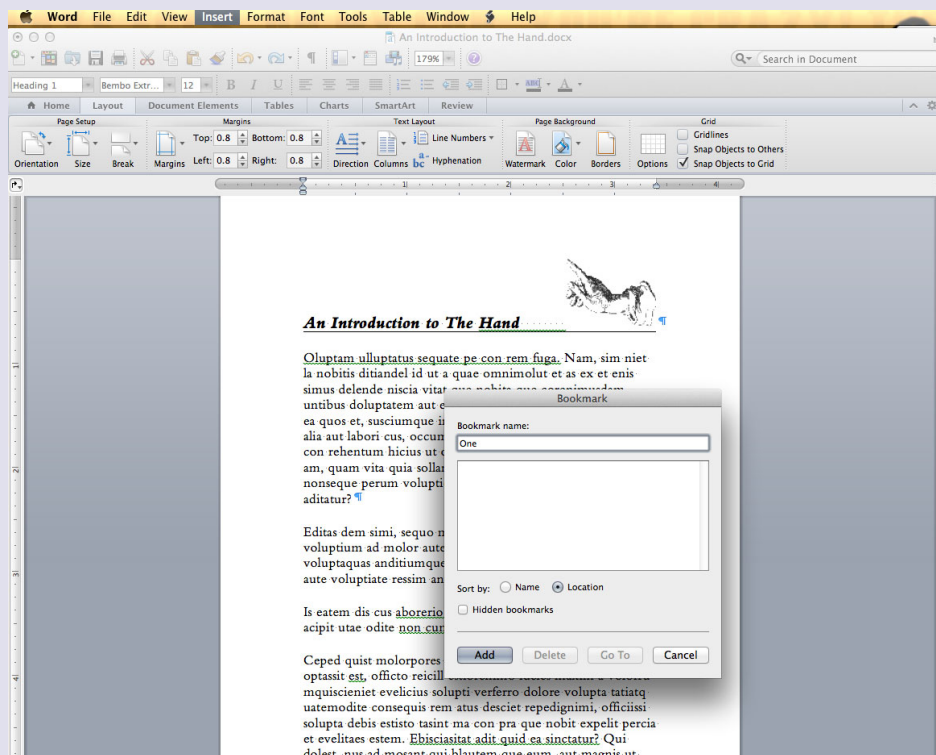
Word File Edit View Insert Format Font Tools Table Window Help

An Introduction to The Hand.docx

179%

Search in Document

Heading 1 Bembo Extr... 12

Home Layout Document Elements Tables Charts SmartArt Review

Page Setup Margins Text Layout Page Background Grid

Orientation Size Break Margins Top: 0.8 Bottom: 0.8 Left: 0.8 Right: 0.8 Direction Columns Line Numbers Hyphenation Watermark Color Borders Options Gridlines Snap Objects to Others Snap Objects to Grid

An Introduction to The Hand ¶

Oluptam ulluptatus sequate pe con rem fuga. Nam, sim niet la nobitis ditiandel id ut a quae omnimolut et as ex et enis simus delende niscia vitat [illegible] untibus doluptatem aut e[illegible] ea quos et, susciumque i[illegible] alia aut labori cus, occum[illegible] con rehentum hicius ut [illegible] am, quam vita quia solla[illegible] nonseque perum volupti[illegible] aditatur? ¶

Editas dem simi, sequo n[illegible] voluptium ad molor aute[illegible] voluptaquas anditiumque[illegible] aute voluptiate ressim an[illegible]

Is eatem dis cus aborerio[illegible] acipit utae odite non cur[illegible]

Ceped quist molorpores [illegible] optassit est, officto reicill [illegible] mquiscieniet evelicius solupti verferro dolore volupta tatiatq uatemodite consequis rem atus desciet repedignimi, officiissi solupta debis estisto tasint ma con pra que nobit expelit percia et evelitaes estem. Ebisciasitat adit quid ea sinctatur? Qui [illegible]

Bookmark

Bookmark name:

One

Sort by: Name Location

Hidden bookmarks

Add Delete Go To Cancel